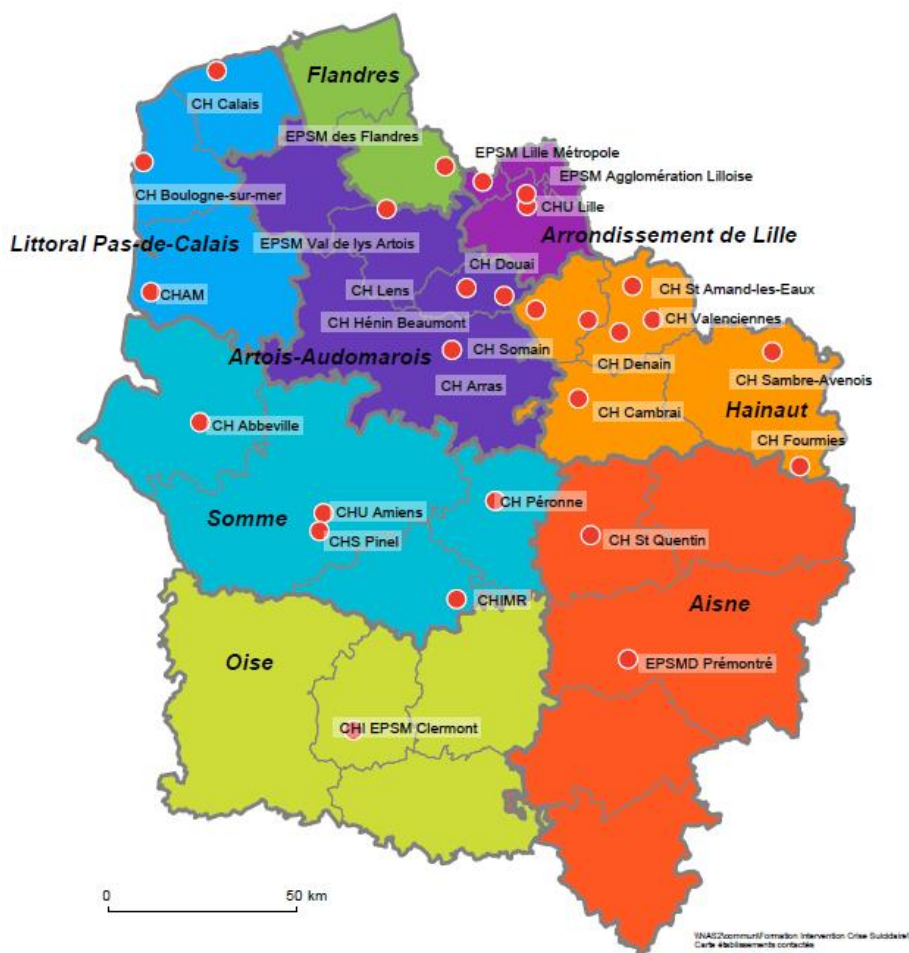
Flandres

CH Calais

EPSM des Flandres

EPSM Lille Métropole

EPSM Agglomération Lilloise

CH Boulogne-sur-mer

CHU Lille

Littoral Pas-de-Calais

EPSM Val de lys Artois

Arrondissement de Lille

CH Douai

CH Lens

CH St Amand-les-Eaux

CHAM

CH Hénin Beaumont

CH Valenciennes

Artois-Audomarois

CH Somain

CH Denain

CH Arras

CH Sambre-Avenois

CH Abbeville

CH Cambrai

Hainaut

CH Fourmies

CH Péronne

CHU Amiens

Somme

CHS Pinel

CH St Quentin

CHIMR

Aisne

Oise

EPSMD Prémontré

CHI EPSM Clermont

0

50 km

\\NAS2\commun\Formation Intervention Crise Suicidaire\ Carte établissements contactés